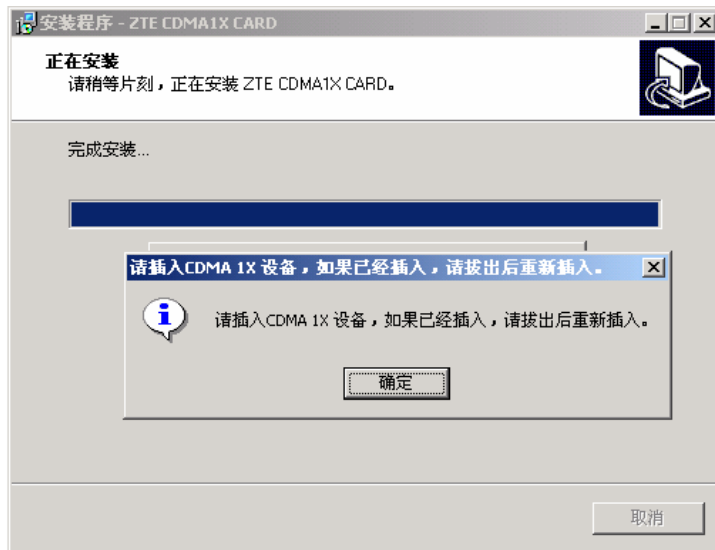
安装程序 - ZTE CDMA1X CARD

正在安装
请稍等片刻，正在安装 ZTE CDMA1X CARD。

完成安装...

请插入CDMA 1X 设备，如果已经插入，请拔出后重新插入。

请插入CDMA 1X 设备，如果已经插入，请拔出后重新插入。

确定

取消